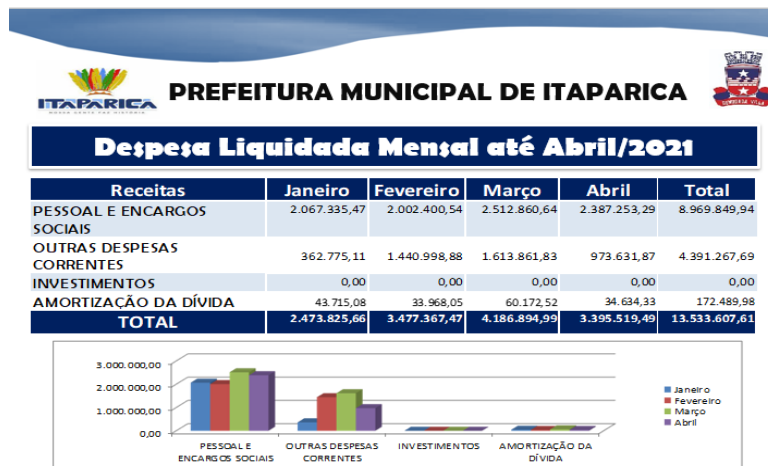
ITAPARICA

PREFEITURA MUNICIPAL DE ITAPARICA

Despesa Liquidada Mensal até Abril/2021

| Receitas | Janeiro | Fevereiro | Março | Abril | Total |
|---|---|---|---|---|---|
| PESSOAL E ENCARGOS SOCIAIS | 2.067.335,47 | 2.002.400,54 | 2.512.860,64 | 2.387.253,29 | 8.969.849,94 |
| OUTRAS DESPESAS CORRENTES | 362.775,11 | 1.440.998,88 | 1.613.861,83 | 973.631,87 | 4.391.267,69 |
| INVESTIMENTOS | 0,00 | 0,00 | 0,00 | 0,00 | 0,00 |
| AMORTIZAÇÃO DA DÍVIDA | 43.715,08 | 33.968,05 | 60.172,52 | 34.634,33 | 172.489,98 |
| TOTAL | 2.473.825,66 | 3.477.367,47 | 4.186.894,99 | 3.395.519,49 | 13.533.607,61 |

3.000.000,00
2.000.000,00
1.000.000,00
0,00

PESSOAL E ENCARGOS SOCIAIS
OUTRAS DESPESAS CORRENTES
INVESTIMENTOS
AMORTIZAÇÃO DA DÍVIDA

Janeiro
Fevereiro
Março
Abril